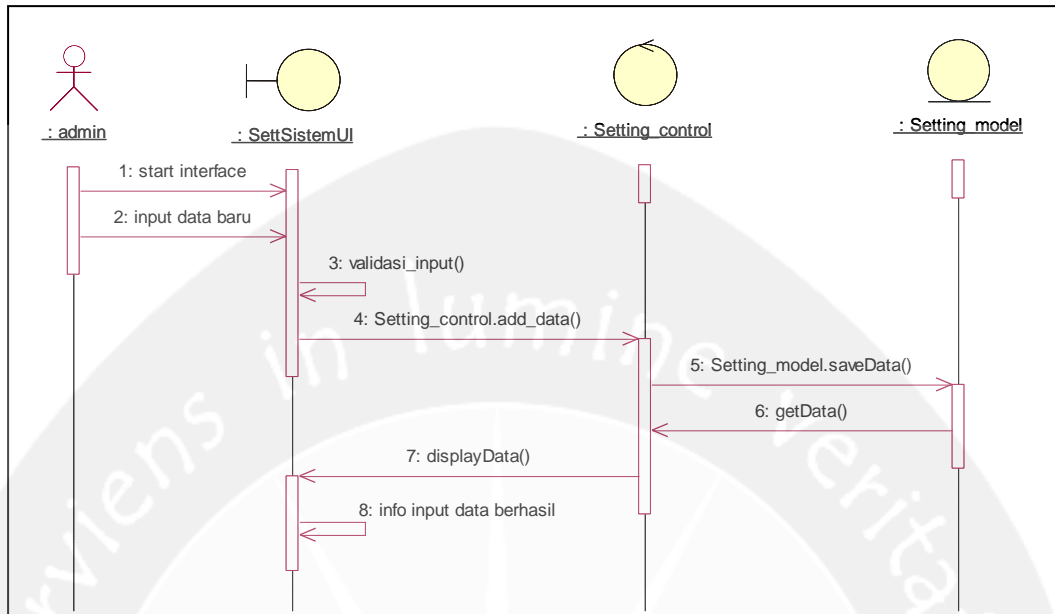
: admin
: SettSistemUI
: Setting_control
: Setting_model

1: start interface
2: input data baru
3: validasi_input()
4: Setting_control.add_data()
5: Setting_model.saveData()
6: getData()
7: displayData()
8: info input data berhasil

serviens in lumine veritatis